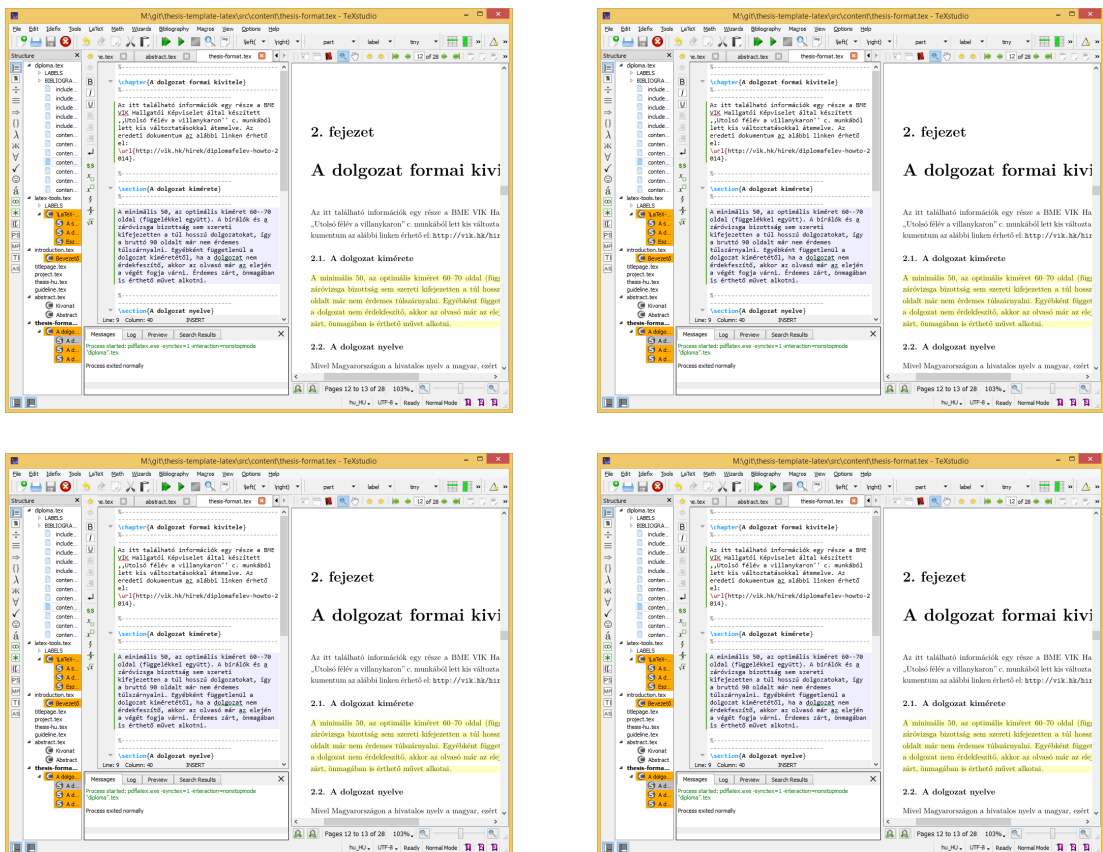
M:\git\thesis-template-latex\src\content\thesis-format.tex - TeXstudio

File Edit Idefix Tools LaTeX Math Wizards Bibliography Macros View Options Help

Structure

diploma.tex
LABELS
BIBLIOGRA...
include...
include...
include...
include...
include...
conten...
conten...
conten...
conten...
latex-tools.tex
LABELS
LaTeX-...
As...
Ad...
Bsz...
introduction.tex
Bevezető
titlepage.tex
project.tex
thesis-hu.tex
guideline.tex
abstract.tex
Kivonat
Abstract
thesis-forma...
A dolgo...
Ad...
Ad...

\chapter{A dolgozat formai kivitele}

Az itt található információk egy része a BME VIK Hallgatói Képviselet által készített ,,Utolsó félév a villanykaron'' c. munkából lett kis változtatásokkal átemelve. Az eredeti dokumentum az alábbi linken érhető el:
\url{http://vik.hk/hirek/diplomafelev-howto-2014}.

\section{A dolgozat kiméréte}

A minimális 50, az optimális kiméret 60--70 oldal (függelékkel együtt). A bírálók és a záróvizsga bizottság sem szereti kifejezetten a túl hosszú dolgozatokat, így a bruttó 90 oldalt már nem érdemes túlszárnyalni. Egyébként függetlenül a dolgozat kiméretétől, ha a dolgozat nem érdekfeszítő, akkor az olvasó már az elején a végét fogja várni. Érdemes zárt, önmagában is érthető művet alkotni.

\section{A dolgozat nyelve}

Line: 9 Column: 40 INSERT

Messages Log Preview Search Results

Process started: pdflatex.exe -synctex=1 -interaction=nonstopmode "diploma".tex

Process exited normally

2. fejezet

A dolgozat formai kivi

Az itt található információk egy része a BME VIK Ha „Utolsó félév a villanykaron” c. munkából lett kis változta kumentum az alábbi linken érhető el: http://vik.hk/hir

2.1. A dolgozat kiméréte

A minimális 50, az optimális kiméret 60–70 oldal (füg záróvizsga bizottság sem szereti kifejezetten a túl hossz oldalt már nem érdemes túlszárnyalni. Egyébként függet a dolgozat nem érdekfeszítő, akkor az olvasó már az ele zárt, önmagában is érthető művet alkotni.

2.2. A dolgozat nyelve

Mivel Magyarországon a hivatalos nyelv a magyar, ezért

Pages 12 to 13 of 28 103%

hu_HU UTF-8 Ready Normal Mode